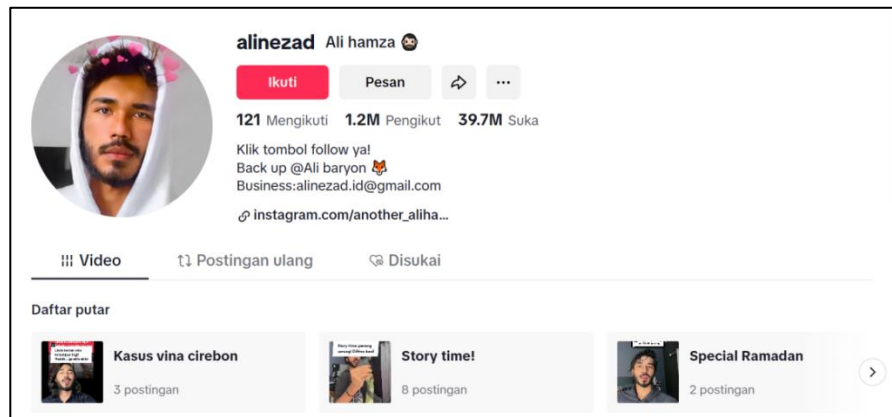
alinezad Ali hamza 🥸

Ikuti Pesan ...

121 Mengikuti 1.2M Pengikut 39.7M Suka

Klik tombol follow ya!
Back up @Ali baryon 🦊
Business:alinezad.id@gmail.com

instagram.com/another_aliha...

Video Postingan ulang Disukai

Daftar putar

Kasus vina cirebon
3 postingan

Story time!
8 postingan

Special Ramadan
2 postingan